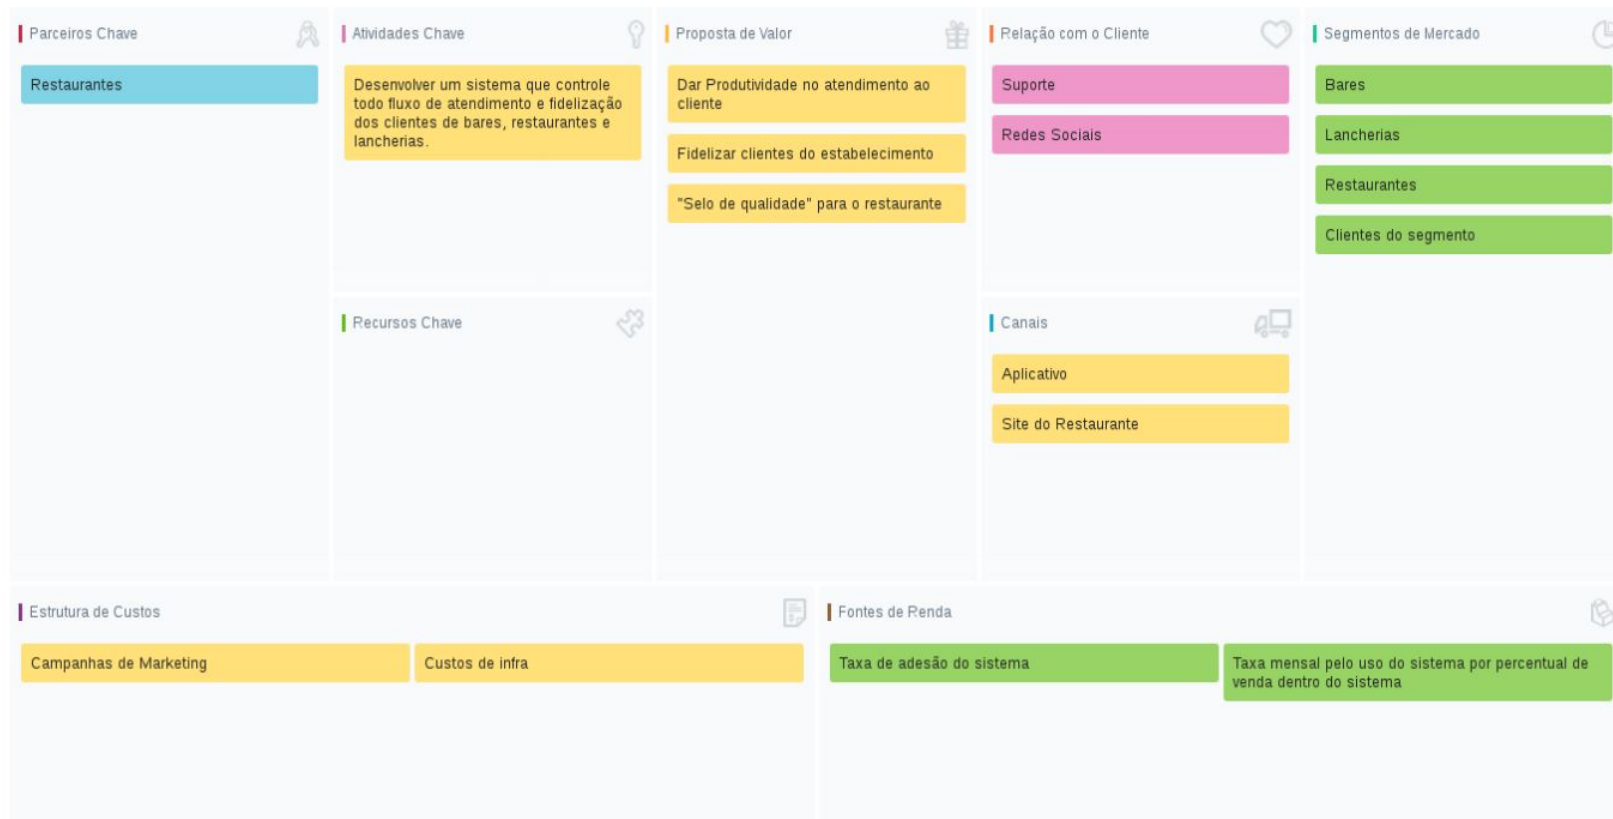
Parceiros Chave

Restaurantes

Atividades Chave

Desenvolver um sistema que controle todo fluxo de atendimento e fidelização dos clientes de bares, restaurantes e lancherias.

Recursos Chave

Proposta de Valor

Dar Produtividade no atendimento ao cliente

Fidelizar clientes do estabelecimento

"Selo de qualidade" para o restaurante

Relação com o Cliente

Suporte

Redes Sociais

Canais

Aplicativo

Site do Restaurante

Segmentos de Mercado

Bares

Lancherias

Restaurantes

Clientes do segmento

Estrutura de Custos

Campanhas de Marketing

Custos de infra

Fontes de Renda

Taxa de adesão do sistema

Taxa mensal pelo uso do sistema por percentual de venda dentro do sistema